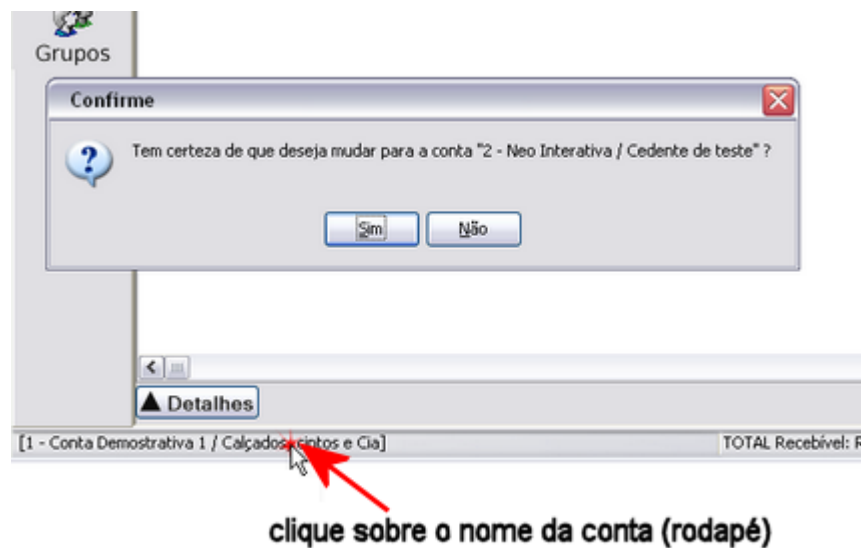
Grupos

Confirme

Tem certeza de que deseja mudar para a conta "2 - Neo Interativa / Cedente de teste" ?

Sim

Não

▲ Detalhes

[1 - Conta Demostrativa 1 / Calçados, cintos e Cia]

TOTAL Recebível: R

clique sobre o nome da conta (rodapé)